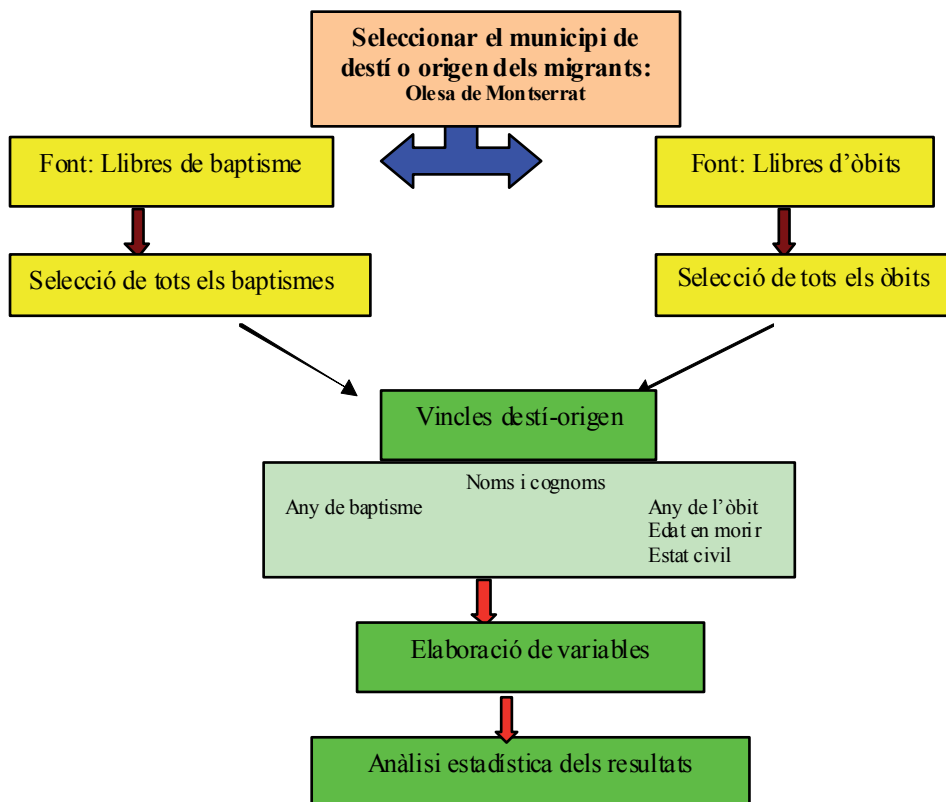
Seleccionar el municipi de destí o origen dels migrants:
Olesa de Montserrat

Font: Llibres de baptisme

Selecció de tots els baptismes

Font: Llibres d'òbits

Selecció de tots els òbits

Vincles destí-origen

Noms i cognoms
Any de baptisme
Any de l'òbit
Edat en morir
Estat civil

Elaboració de variables

Anàlisi estadística dels resultats